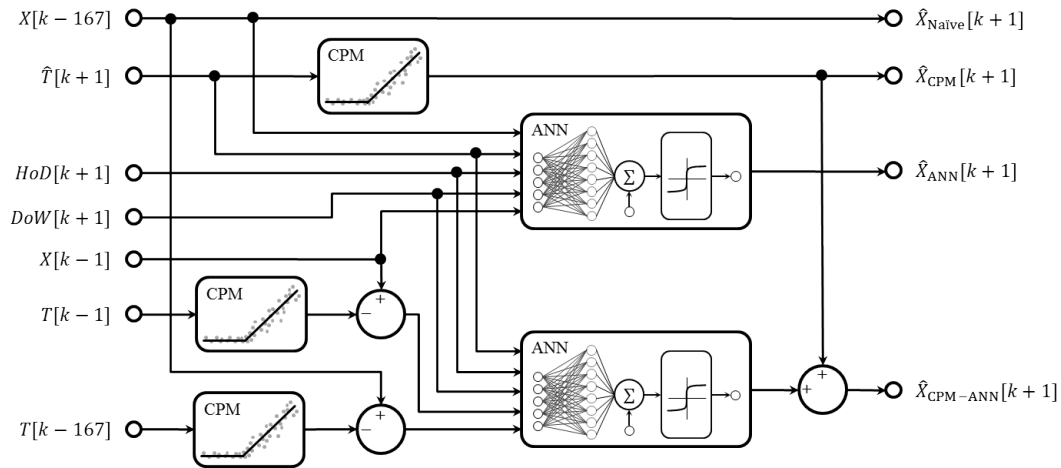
$X[k-167]$

$\hat{X}_{\text{Naïve}}[k+1]$

$\hat{T}[k+1]$

CPM

$\hat{X}_{\text{CPM}}[k+1]$

ANN

$\Sigma$

$HoD[k+1]$

$\hat{X}_{\text{ANN}}[k+1]$

$DoW[k+1]$

$X[k-1]$

CPM

+

−

$T[k-1]$

ANN

$\Sigma$

+

+

$\hat{X}_{\text{CPM-ANN}}[k+1]$

+

CPM

−

$T[k-167]$